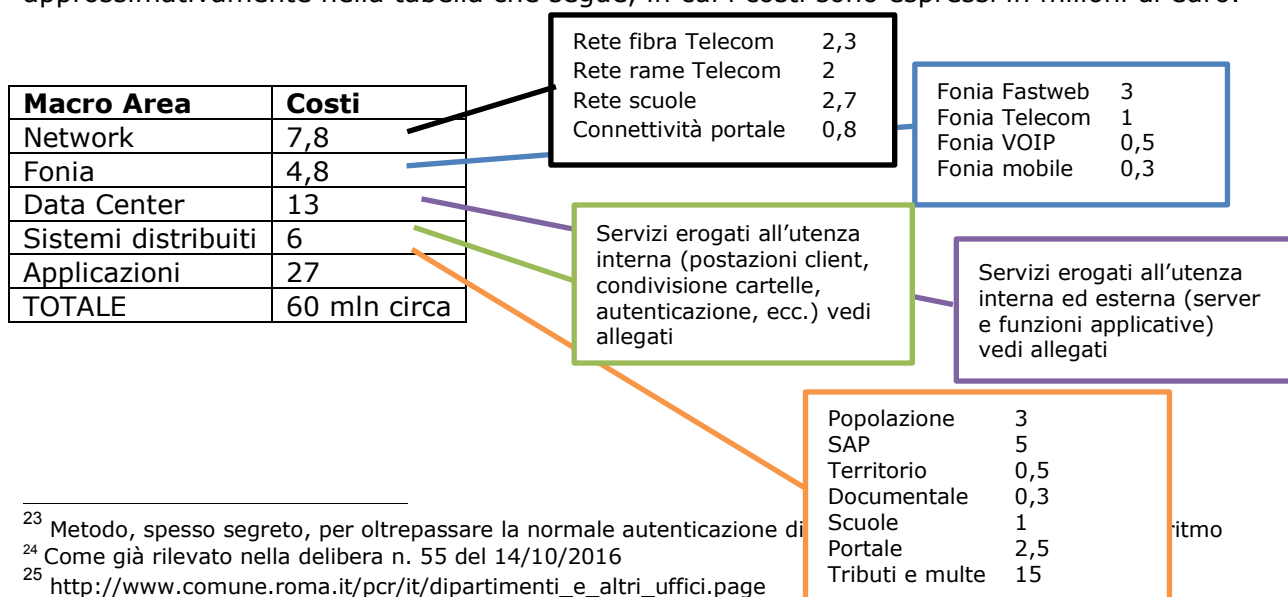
approssimativamente nella tabella che segue, in cui i costi sono espressi in milioni di euro.

| Macro Area | Costi |
|---|---|
| Network | 7,8 |
| Fonia | 4,8 |
| Data Center | 13 |
| Sistemi distribuiti | 6 |
| Applicazioni | 27 |
| TOTALE | 60 mln circa |

Rete fibra Telecom 2,3
Rete rame Telecom 2
Rete scuole 2,7
Connettività portale 0,8

Fonia Fastweb 3
Fonia Telecom 1
Fonia VOIP 0,5
Fonia mobile 0,3

Servizi erogati all'utenza interna (postazioni client, condivisione cartelle, autenticazione, ecc.) vedi allegati

Servizi erogati all'utenza interna ed esterna (server e funzioni applicative) vedi allegati

Popolazione 3
SAP 5
Territorio 0,5
Documentale 0,3
Scuole 1
Portale 2,5
Tributi e multe 15

$^{23}$ Metodo, spesso segreto, per oltrepassare la normale autenticazione di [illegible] ritmo
$^{24}$ Come già rilevato nella delibera n. 55 del 14/10/2016
$^{25}$ http://www.comune.roma.it/pcr/it/dipartimenti_e_altri_uffici.page